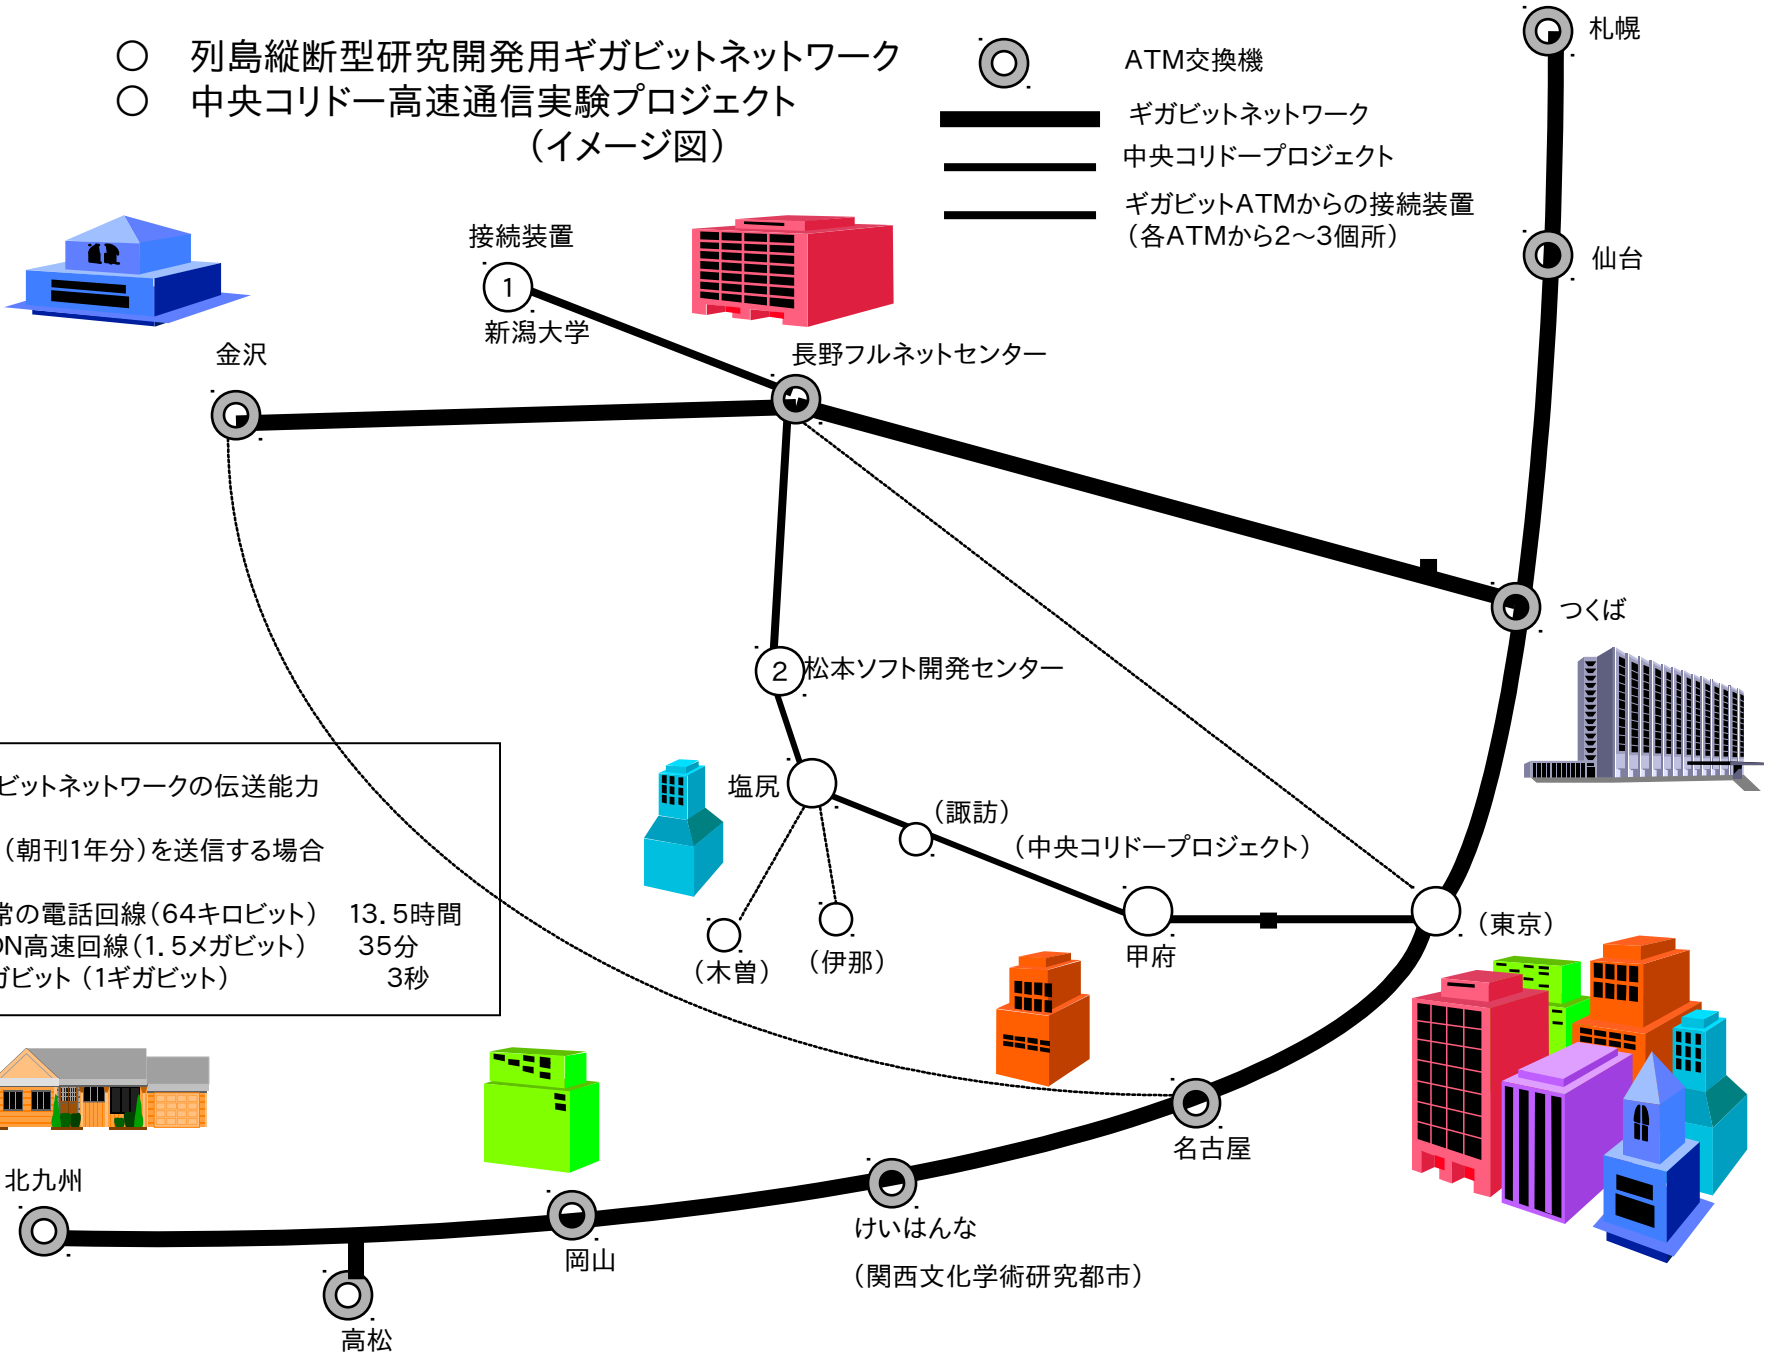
○ 列島縦断型研究開発用ギガビットネットワーク
○ 中央コリドー高速通信実験プロジェクト
（イメージ図）

ATM交換機
ギガビットネットワーク
中央コリドープロジェクト
ギガビットATMからの接続装置
（各ATMから2～3個所）

札幌
仙台
接続装置
1
新潟大学
金沢
長野フルネットセンター
つくば
2 松本ソフト開発センター
塩尻
（諏訪）
（中央コリドープロジェクト）
甲府
（東京）
（木曽）
（伊那）

ビットネットワークの伝送能力
（朝刊1年分）を送信する場合
常の電話回線（64キロビット） 13.5時間
N高速回線（1.5メガビット） 35分
ガビット（1ギガビット） 3秒

北九州
高松
岡山
けいはんな
（関西文化学術研究都市）
名古屋